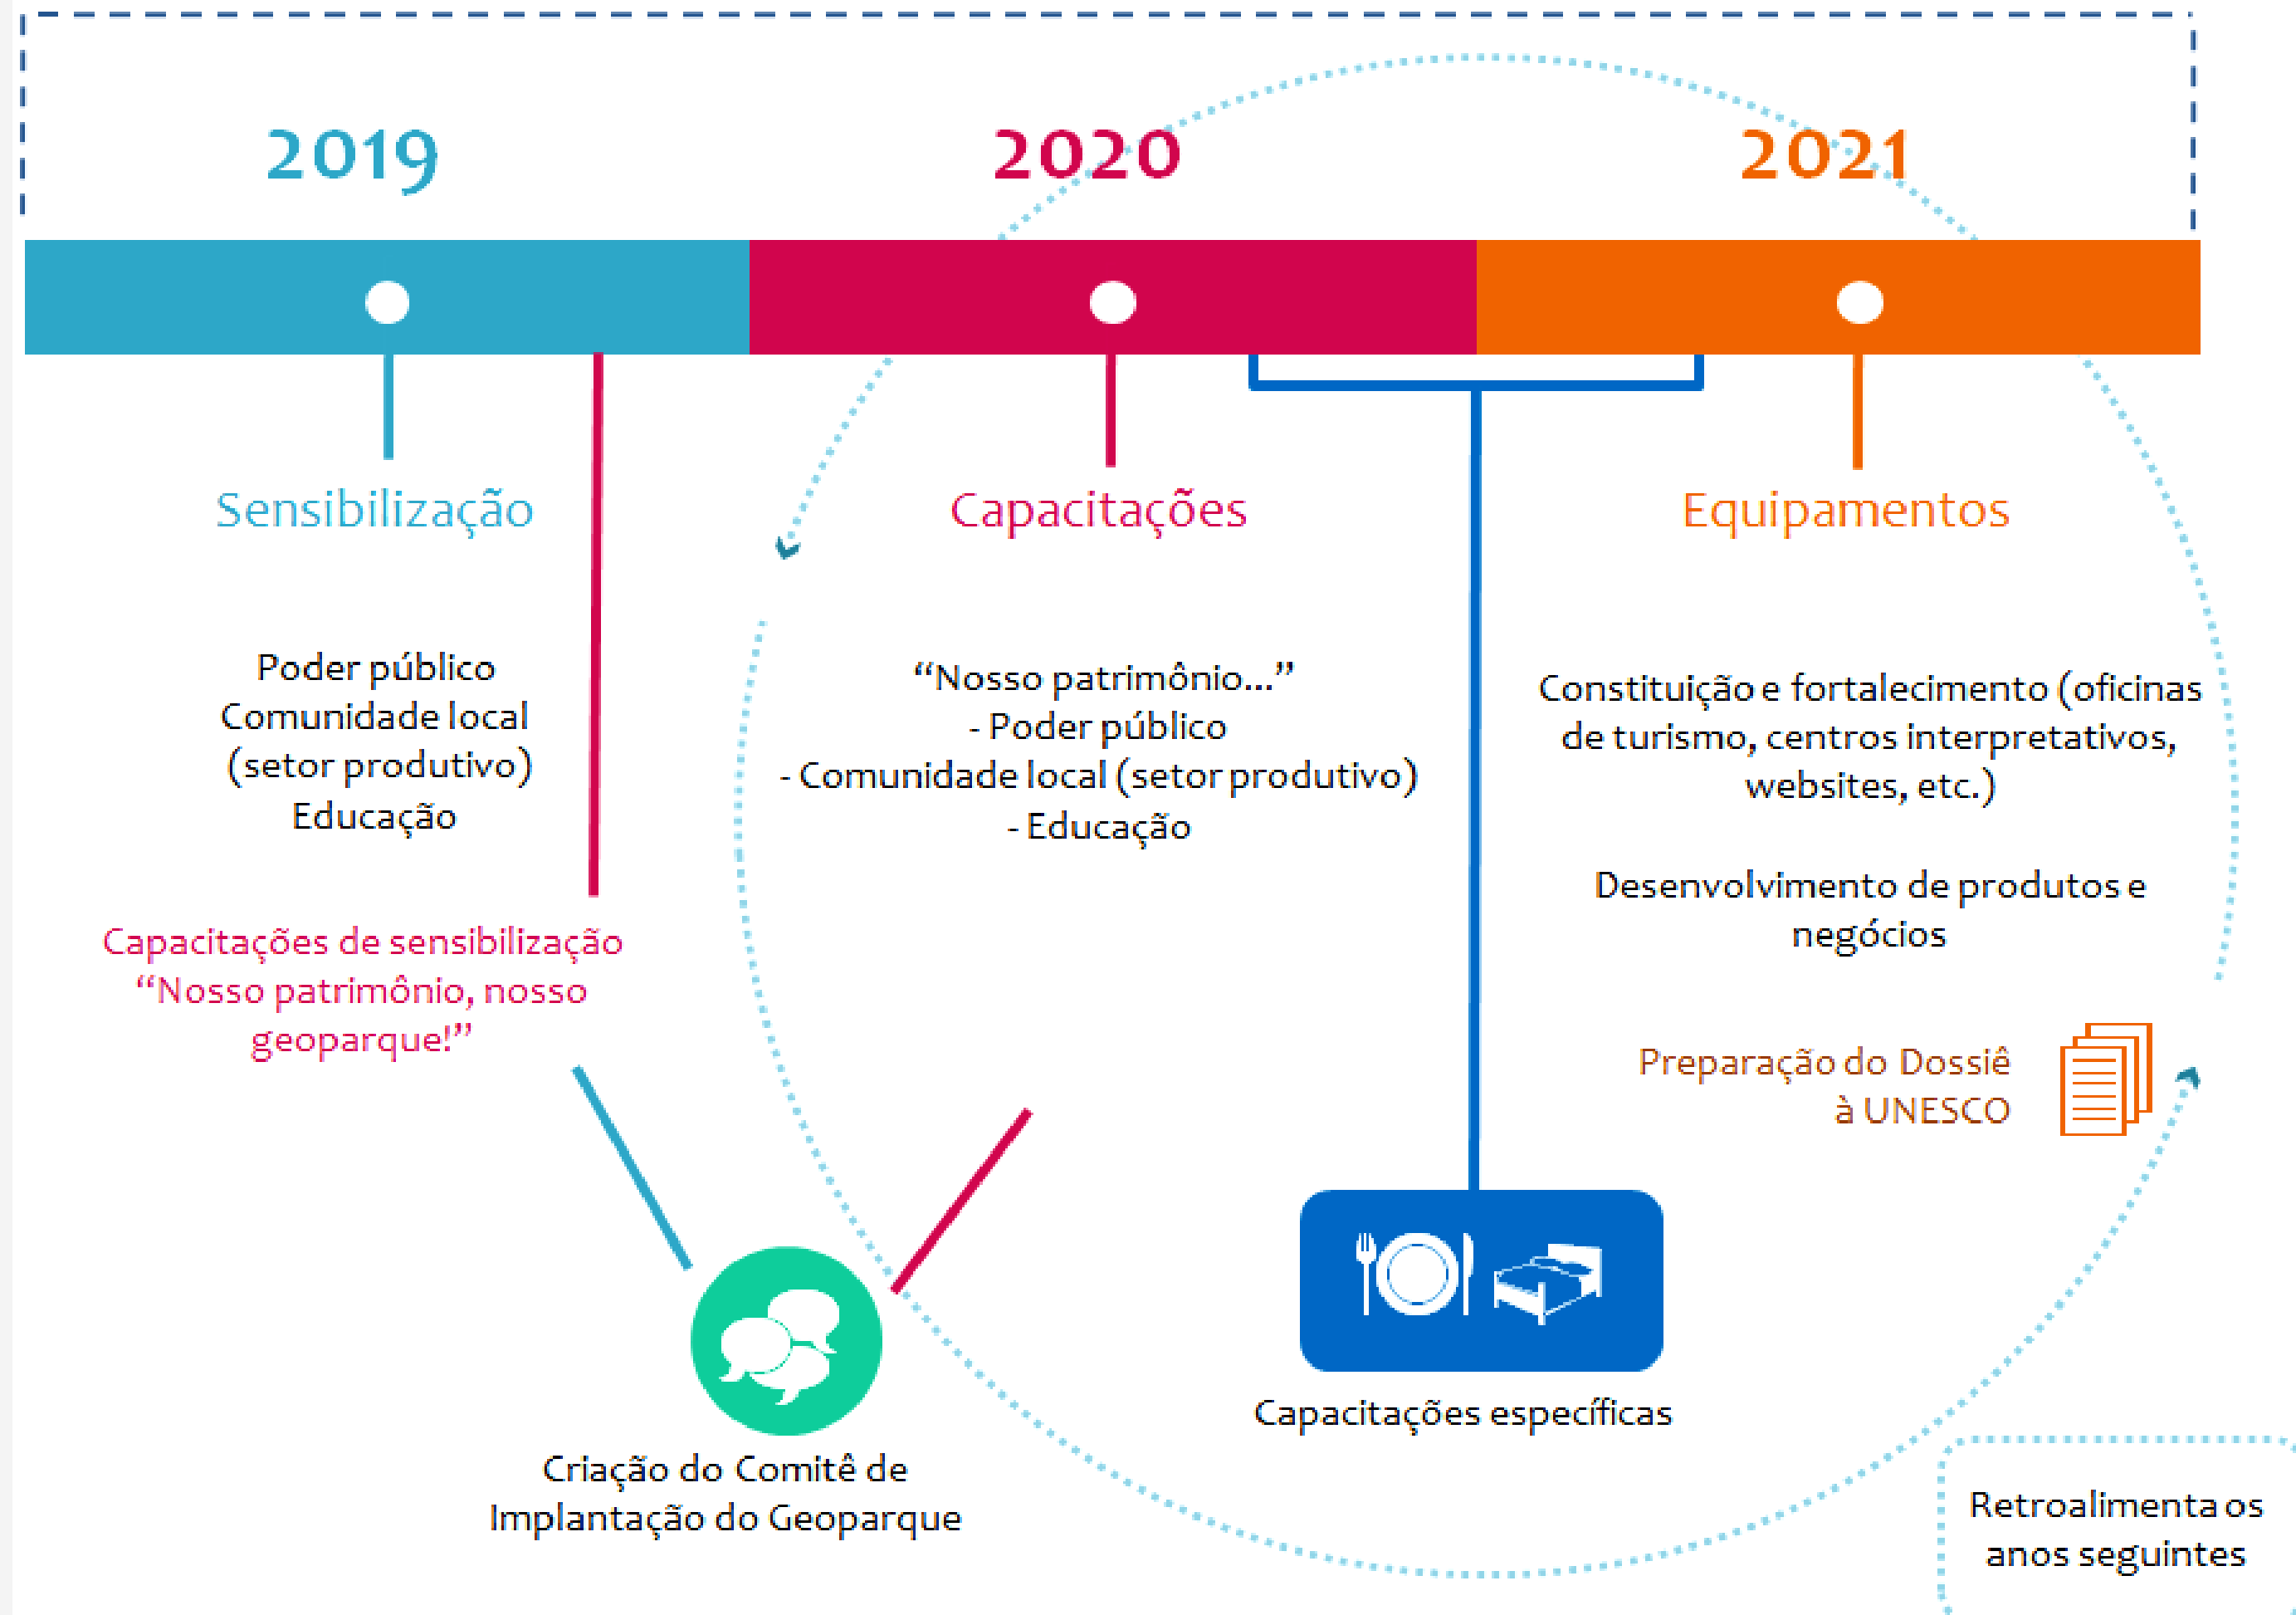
2019

2020

2021

Sensibilização

Capacitações

Equipamentos

Poder público
Comunidade local
(setor produtivo)
Educação

"Nosso patrimônio..."
- Poder público
- Comunidade local (setor produtivo)
- Educação

Constituição e fortalecimento (oficinas de turismo, centros interpretativos, websites, etc.)

Desenvolvimento de produtos e negócios

Capacitações de sensibilização "Nosso patrimônio, nosso geoparque!"

Preparação do Dossiê à UNESCO

Capacitações específicas

Criação do Comitê de Implantação do Geoparque

Retroalimenta os anos seguintes